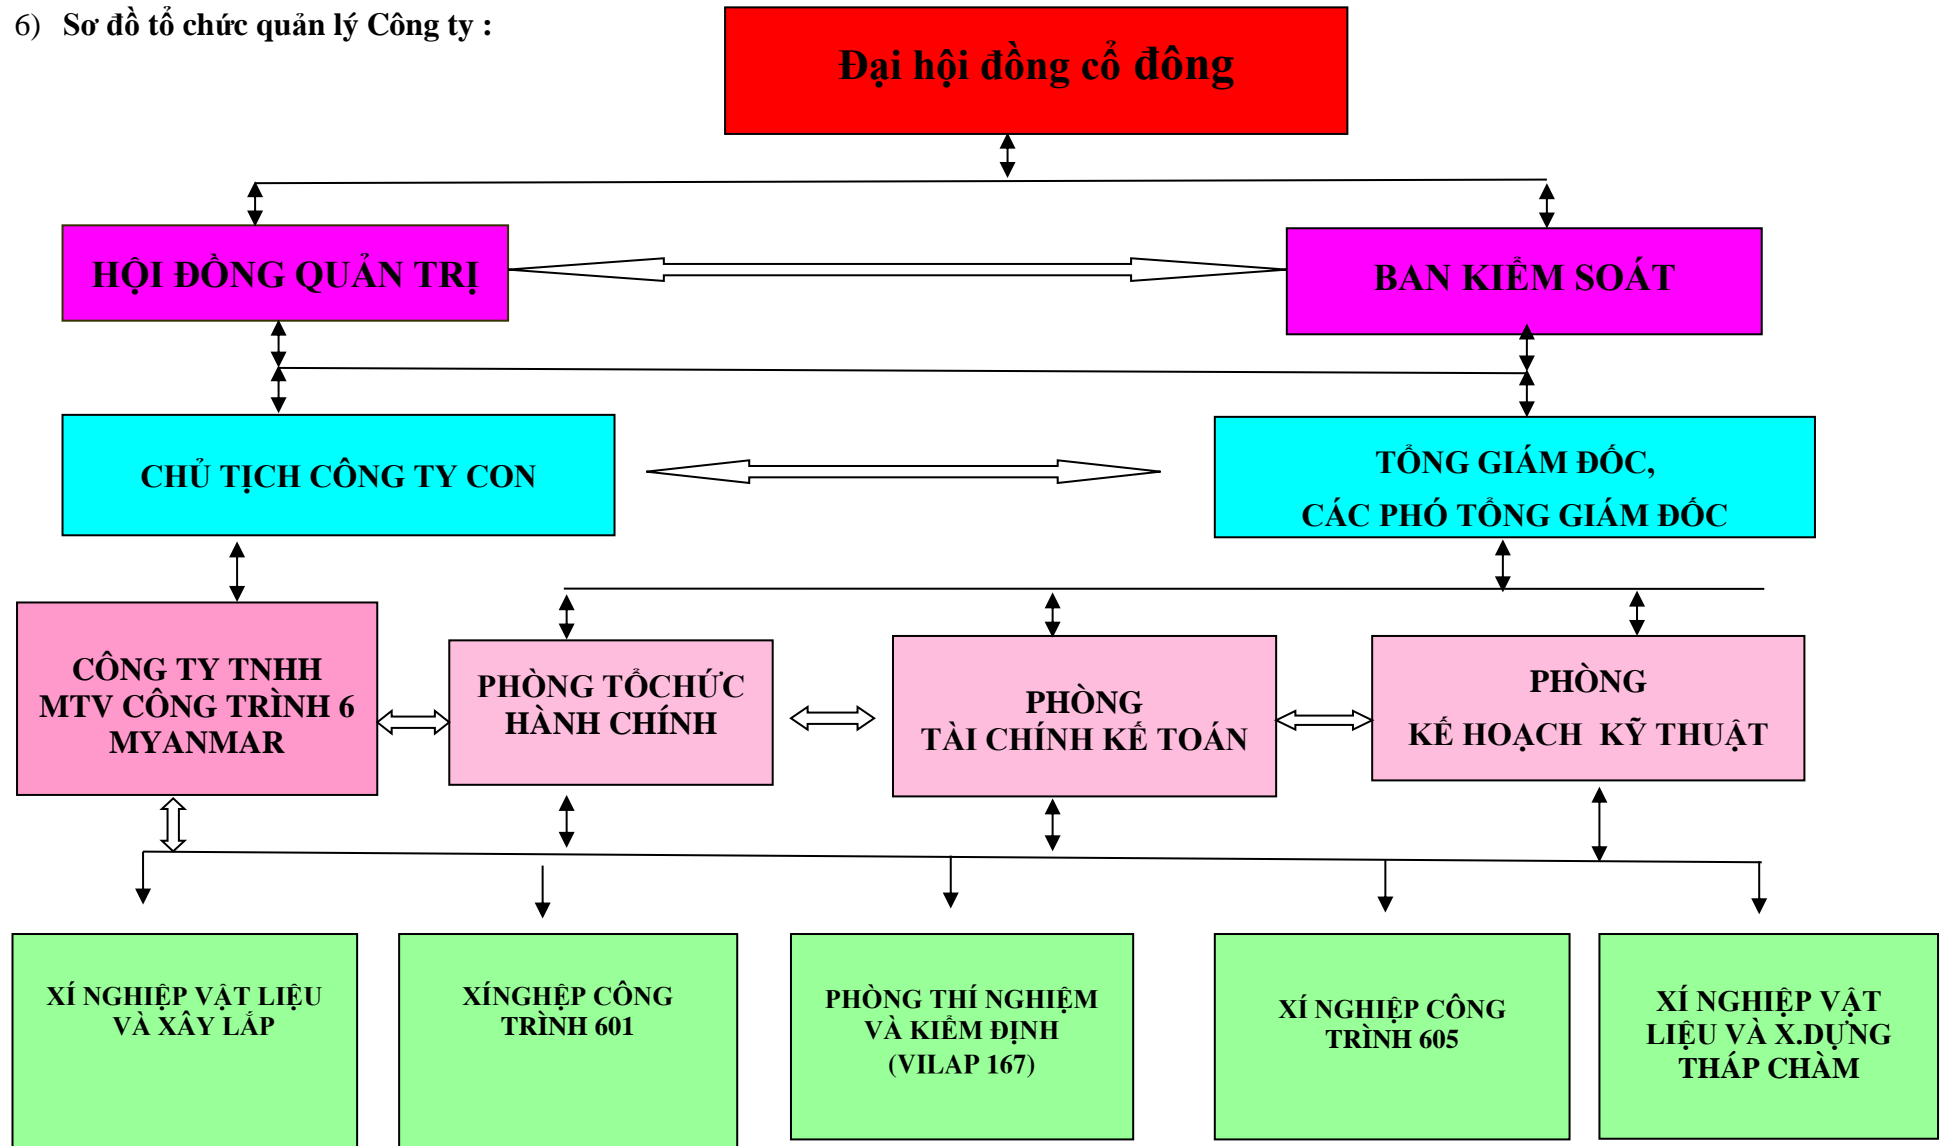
6) Sơ đồ tổ chức quản lý Công ty :

Đại hội đồng cổ đông

HỘI ĐỒNG QUẢN TRỊ

BAN KIỂM SOÁT

CHỦ TỊCH CÔNG TY CON

TỔNG GIÁM ĐỐC, CÁC PHÓ TỔNG GIÁM ĐỐC

CÔNG TY TNHH MTV CÔNG TRÌNH 6 MYANMAR

PHÒNG TỔCHỨC HÀNH CHÍNH

PHÒNG TÀI CHÍNH KẾ TOÁN

PHÒNG KẾ HOẠCH KỸ THUẬT

XÍ NGHIỆP VẬT LIỆU VÀ XÂY LẮP

XÍNGHIỆP CÔNG TRÌNH 601

PHÒNG THÍ NGHIỆM VÀ KIỂM ĐỊNH (VILAP 167)

XÍ NGHIỆP CÔNG TRÌNH 605

XÍ NGHIỆP VẬT LIỆU VÀ X.DỰNG THÁP CHÀM